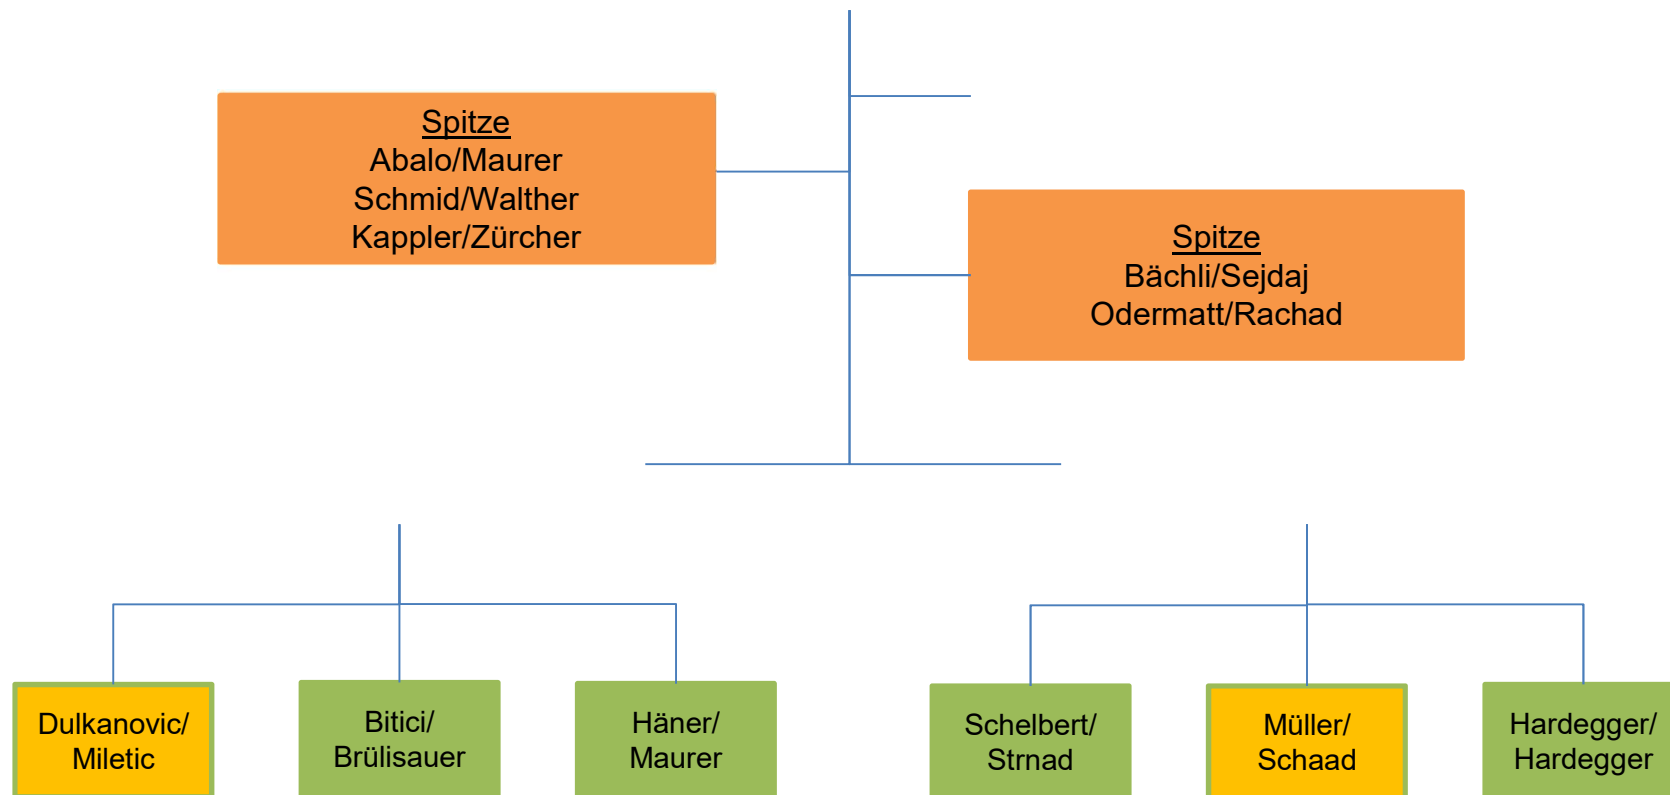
Spitze
Abalo/Maurer
Schmid/Walther
Kappler/Zürcher

Spitze
Bächli/Sejdaj
Odermatt/Rachad

Dulkanovic/ Miletic

Bitici/ Brülisauer

Häner/ Maurer

Schelbert/ Strnad

Müller/ Schaad

Hardegger/ Hardegger